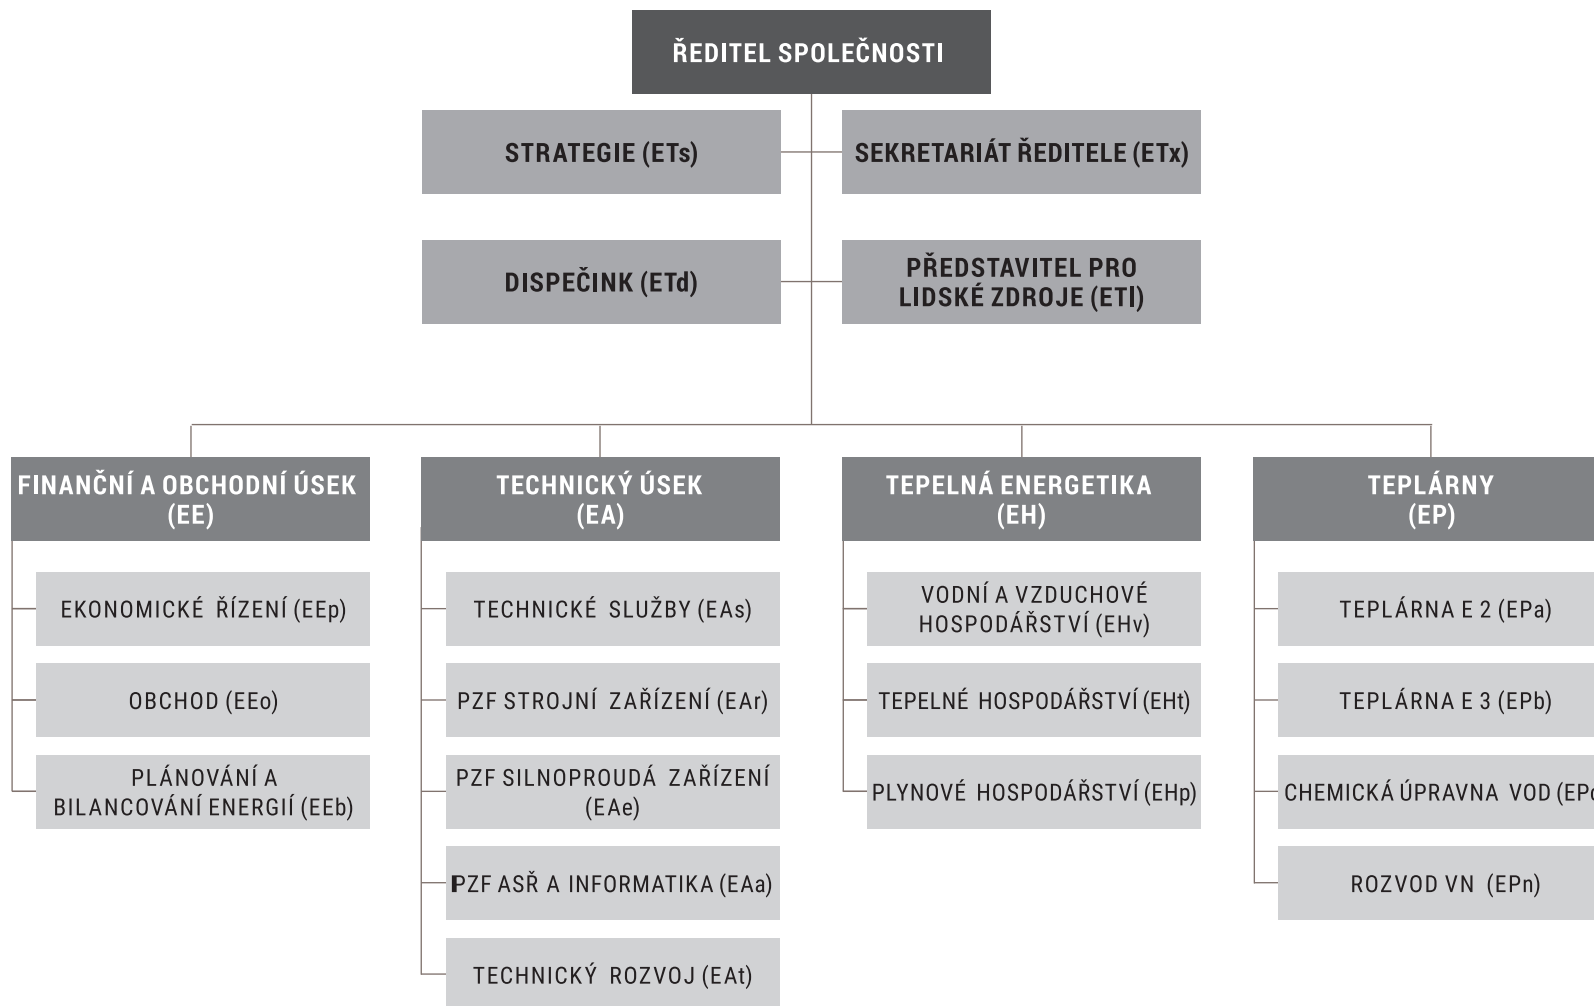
ŘEDITEL SPOLEČNOSTI

STRATEGIE (ETs)

SEKRETARIÁT ŘEDITELE (ETx)

DISPEČINK (ETd)

PŘEDSTAVITEL PRO LIDSKÉ ZDROJE (ETl)

FINANČNÍ A OBCHODNÍ ÚSEK (EE)

EKONOMICKÉ ŘÍZENÍ (EEp)

OBCHOD (EEo)

PLÁNOVÁNÍ A BILANCOVÁNÍ ENERGIÍ (EEb)

TECHNICKÝ ÚSEK (EA)

TECHNICKÉ SLUŽBY (EAs)

PZF STROJNÍ ZAŘÍZENÍ (EAr)

PZF SILNOPROUDÁ ZAŘÍZENÍ (EAe)

PZF ASŘ A INFORMATIKA (EAa)

TECHNICKÝ ROZVOJ (EAt)

TEPELNÁ ENERGETIKA (EH)

VODNÍ A VZDUCHOVÉ HOSPODÁŘSTVÍ (EHv)

TEPELNÉ HOSPODÁŘSTVÍ (EHt)

PLYNOVÉ HOSPODÁŘSTVÍ (EHp)

TEPLÁRNY (EP)

TEPLÁRNA E 2 (EPa)

TEPLÁRNA E 3 (EPb)

CHEMICKÁ ÚPRAVNA VOD (EP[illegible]

ROZVOD VN (EPn)